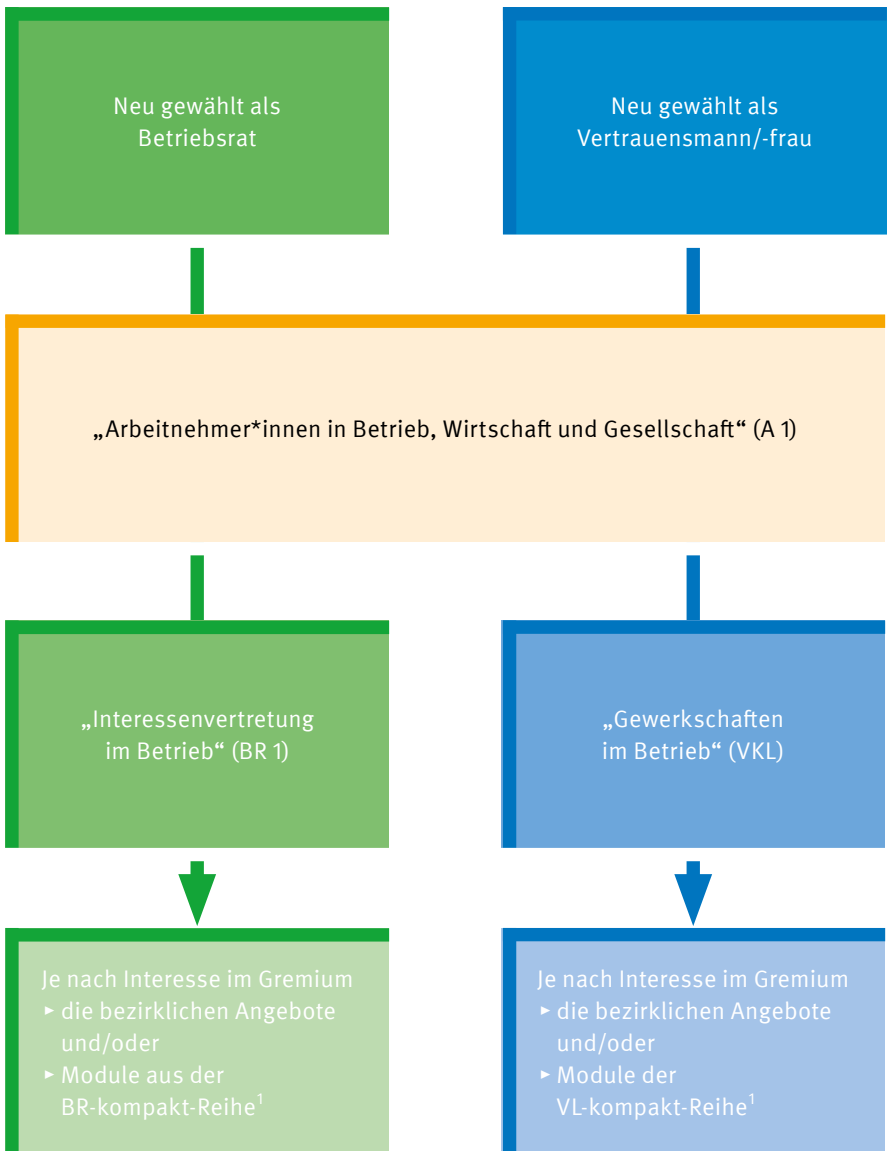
Neu gewählt als Betriebsrat

Neu gewählt als Vertrauensmann/-frau

„Arbeitnehmer*innen in Betrieb, Wirtschaft und Gesellschaft“ (A 1)

„Interessenvertretung im Betrieb“ (BR 1)

„Gewerkschaften im Betrieb“ (VKL)

Je nach Interesse im Gremium
► die bezirklichen Angebote und/oder
► Module aus der BR-kompakt-Reihe$^1$

Je nach Interesse im Gremium
► die bezirklichen Angebote und/oder
► Module der VL-kompakt-Reihe$^1$